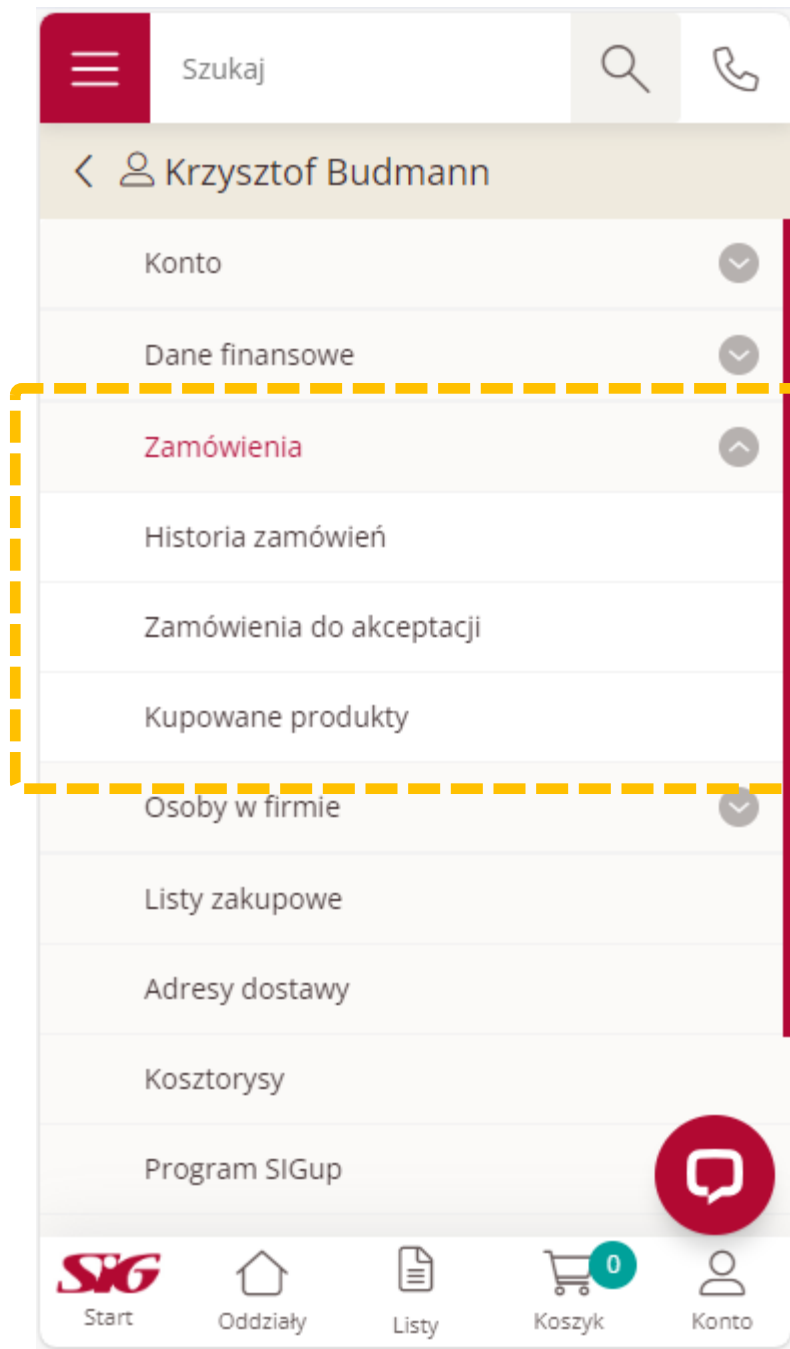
Szukaj

Krzysztof Budmann

Konto

Dane finansowe

Zamówienia

Historia zamówień

Zamówienia do akceptacji

Kupowane produkty

Osoby w firmie

Listy zakupowe

Adresy dostawy

Kosztorysy

Program SIGup

SIG
Start

Oddziały

Listy

0
Koszyk

Konto